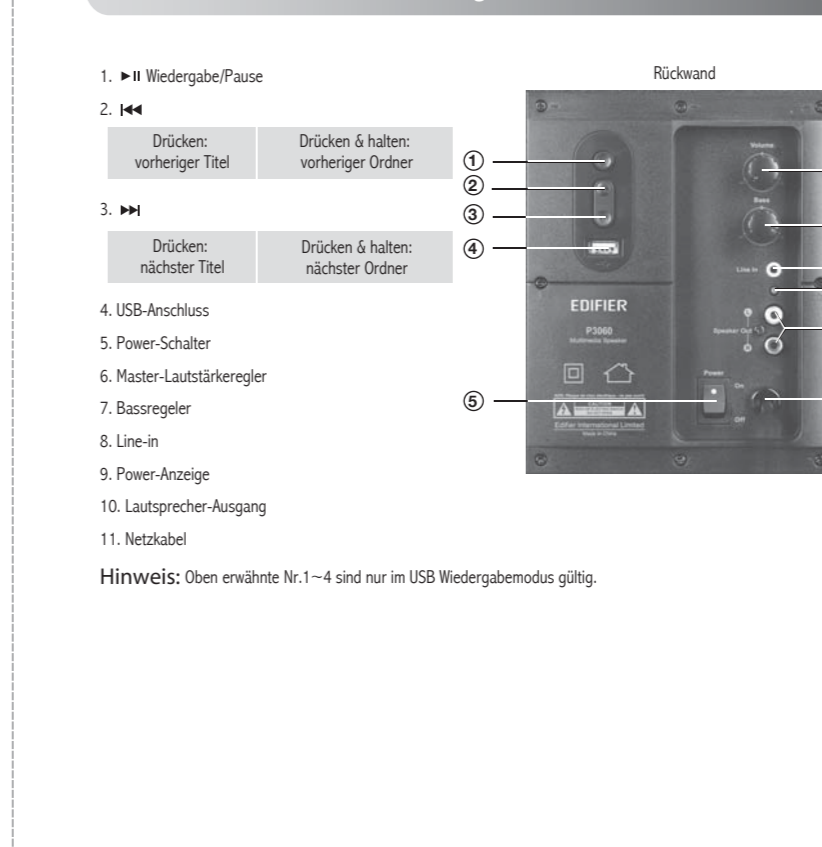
1. ►II Wiedergabe/Pause

2. I◄◄

| Drücken: vorheriger Titel | Drücken & halten: vorheriger Ordner |
|---|---|

3. ►►I

| Drücken: nächster Titel | Drücken & halten: nächster Ordner |
|---|---|

4. USB-Anschluss

5. Power-Schalter

6. Master-Lautstärkeregler

7. Bassregeler

8. Line-in

9. Power-Anzeige

10. Lautsprecher-Ausgang

11. Netzkabel

Hinweis: Oben erwähnte Nr.1~4 sind nur im USB Wiedergabemodus gültig.

Rückwand

①
②
③
④
⑤

Volume
Bass
Line In
Speaker Out
EDIFIER
P3060
Multimedia Speaker
Power
On
Off
CAUTION
Edifier International Limited
Made in China